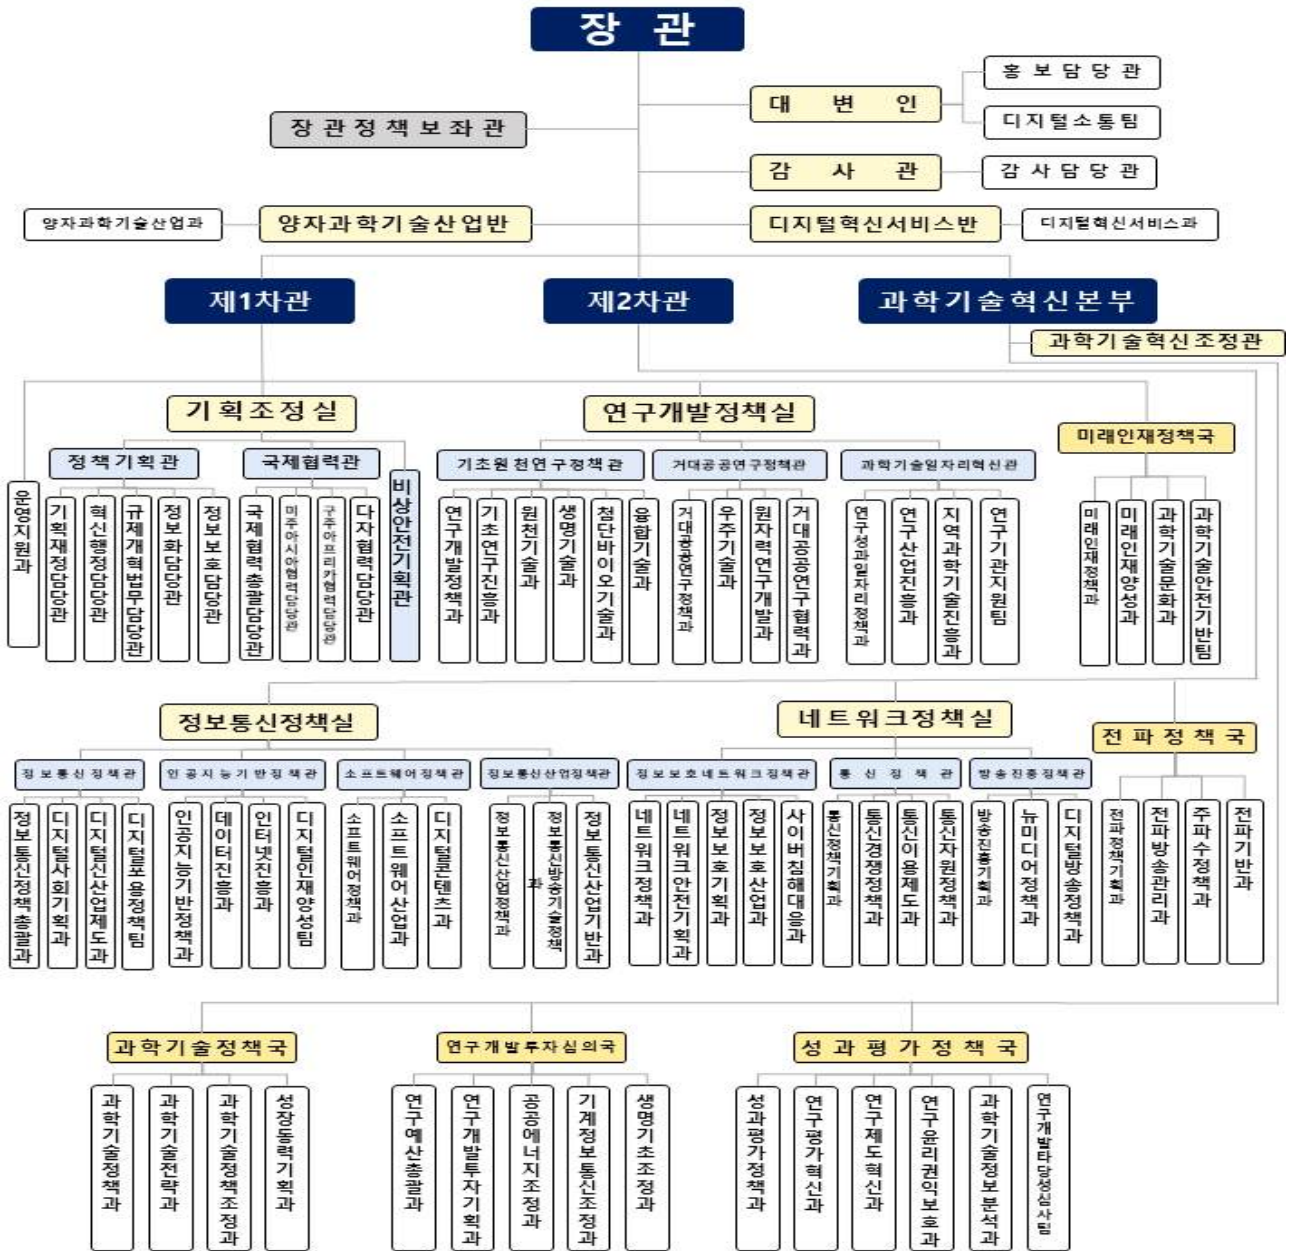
장 관

홍 보 담 당 관
대 변 인
디지털소통팀
장관정책보좌관
감 사 관
감 사 담 당 관
양자과학기술산업과
양자과학기술산업반
디지털혁신서비스반
디지털혁신서비스과

제1차관
제2차관
과학기술혁신본부
과학기술혁신조정관

기획조정실
연구개발정책실
미래인재정책국

정책기획관
국제협력관
기초원천연구정책관
거대공공연구정책관
과학기술일자리혁신관

운영지원과
기획재정담당관
혁신행정담당관
규제개혁법무담당관
정보화담당관
정보보호담당관
국제협력총괄담당관
미주아시아협력담당관
구주아프리카협력담당관
다자협력담당관
비상안전기획관
연구개발정책과
기초연구진흥과
원천기술과
생명기술과
첨단바이오기술과
융합기술과
거대공공연구정책과
우주기술과
원자력연구개발과
거대공공연구협력과
연구성과일자리정책과
연구산업진흥과
지역과학기술진흥과
연구기관지원팀
미래인재정책과
미래인재양성과
과학기술문화과
과학기술안전기반팀

정보통신정책실
네트워크정책실
전파정책국

정보통신정책관
인공지능기반정책관
소프트웨어정책관
정보통신산업정책관
정보보호네트워크정책관
통신정책관
방송진흥정책관

정보통신정책총괄과
디지털사회기획과
디지털신산업제도과
디지털포용정책팀
인공지능기반정책과
데이터진흥과
인터넷진흥과
디지털인재양성팀
소프트웨어정책과
소프트웨어산업과
디지털콘텐츠과
정보통신산업정책과
정보통신방송기술정책과
정보통신산업기반과
네트워크정책과
네트워크안전기획과
정보보호기획과
정보보호산업과
사이버침해대응과
통신정책기획과
통신경쟁정책과
통신이용제도과
통신자원정책과
방송진흥기획과
뉴미디어정책과
디지털방송정책과
전파정책기획과
전파방송관리과
주파수정책과
전파기반과

과학기술정책국
연구개발투자심의국
성과평가정책국

과학기술정책과
과학기술전략과
과학기술정책조정과
성장동력기획과
연구예산총괄과
연구개발투자기획과
공공에너지조정과
기계정보통신조정과
생명기초조정과
성과평가정책과
연구평가혁신과
연구제도혁신과
연구윤리권익보호과
과학기술정보분석과
연구개발타당성심사팀